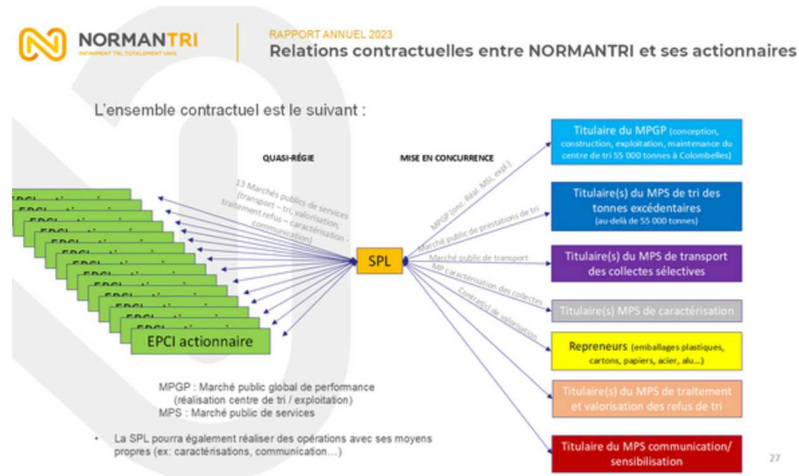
NORMANTRI
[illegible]

RAPPORT ANNUEL 2023
Relations contractuelles entre NORMANTRI et ses actionnaires

L'ensemble contractuel est le suivant :

QUASI-RÉGIE

MISE EN CONCURRENCE

13 Marchés publics de services (transport – tri, valorisation, traitement refus – caractérisation – communication)

EPCI actionnaire

SPL

MPGP (onc. Réal. MSI, expl.)

Marché public de prestations de tri

Marché public de transport

MP caractérisation des collectes

Contrat(s) de valorisation

Titulaire du MPGP (conception, construction, exploitation, maintenance du centre de tri 55 000 tonnes à Colombelles)

Titulaire(s) du MPS de tri des tonnes excédentaires (au-delà de 55 000 tonnes)

Titulaire(s) du MPS de transport des collectes sélectives

Titulaire(s) MPS de caractérisation

Repreneurs (emballages plastiques, cartons, papiers, acier, alu...)

Titulaire(s) du MPS de traitement et valorisation des refus de tri

Titulaire du MPS communication/ sensibilisation

MPGP : Marché public global de performance (réalisation centre de tri / exploitation)
MPS : Marché public de services

• La SPL pourra également réaliser des opérations avec ses moyens propres (ex: caractérisations, communication…)

27